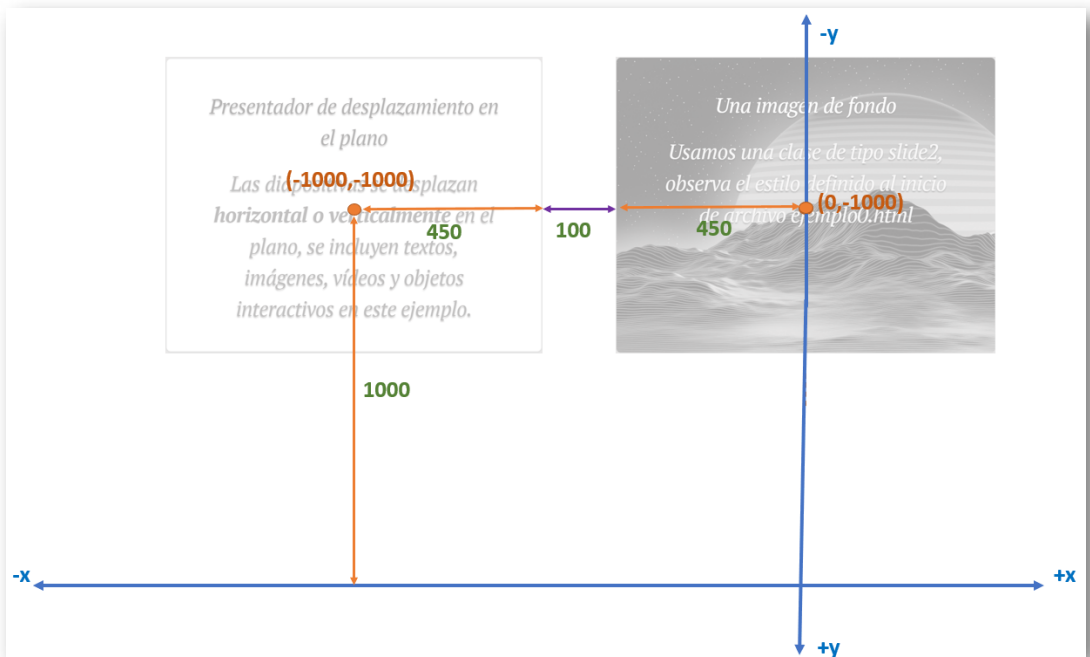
-y

Presentador de desplazamiento en el plano

Las diapositivas se desplazan **horizontal o verticalmente** en el plano, se incluyen textos, imágenes, vídeos y objetos interactivos en este ejemplo.

(-1000,-1000)

450

100

450

Una imagen de fondo

Usamos una clase de tipo slide2, observa el estilo definido al inicio de archivo ejemplo0.html

(0,-1000)

1000

-x

+x

+y